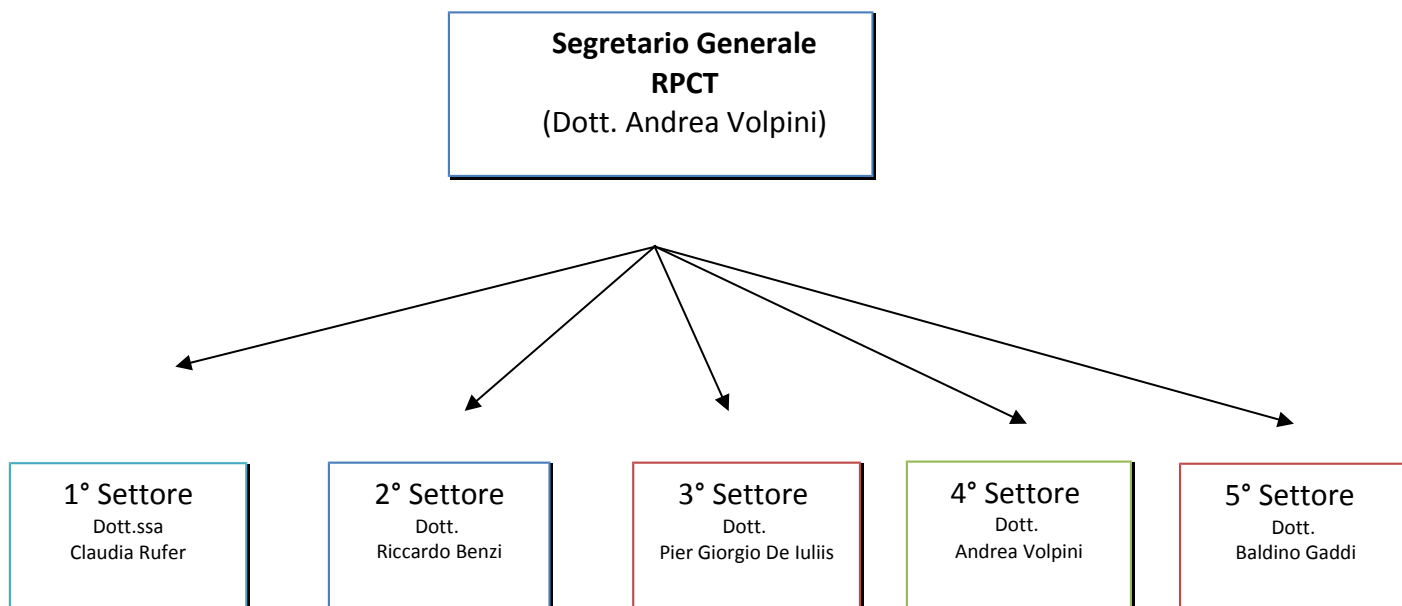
**Segretario Generale**
**RPCT**
(Dott. Andrea Volpini)

1° Settore
Dott.ssa
Claudia Rufer

2° Settore
Dott.
Riccardo Benzi

3° Settore
Dott.
Pier Giorgio De Iuliis

4° Settore
Dott.
Andrea Volpini

5° Settore
Dott.
Baldino Gaddi